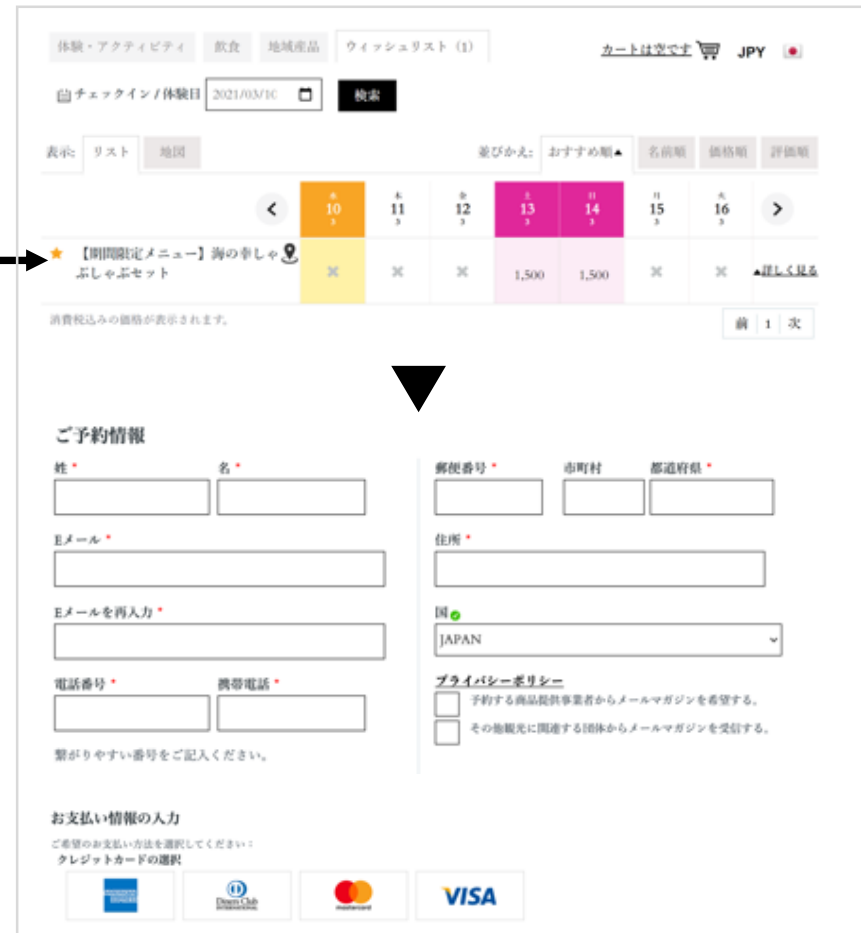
体験・アクティビティ　飲食　地域産品　ウィッシュリスト（1）

カートは空です　JPY

チェックイン / 体験日　2021/03/10　検索

表示:　リスト　地図

並びかえ:　おすすめ順▲　名前順　価格順　評価順

| | 水 10 3 | 木 11 3 | 金 12 3 | 土 13 3 | 日 14 3 | 月 15 3 | 火 16 3 | |
|---|---|---|---|---|---|---|---|---|
| ★ 【期間限定メニュー】海の幸しゃぶしゃぶセット | ✖ | ✖ | ✖ | 1,500 | 1,500 | ✖ | ✖ | ▲詳しく見る |

消費税込みの価格が表示されます。

前　1　次

ご予約情報

姓 *　名 *

Eメール *

Eメールを再入力 *

電話番号 *　携帯電話 *

繋がりやすい番号をご記入ください。

郵便番号 *　市町村　都道府県 *

住所 *

国

JAPAN

プライバシーポリシー

予約する商品提供事業者からメールマガジンを希望する。

その他観光に関連する団体からメールマガジンを受信する。

お支払い情報の入力

ご希望のお支払い方法を選択してください：

クレジットカードの選択

Diners Club INTERNATIONAL

mastercard

VISA